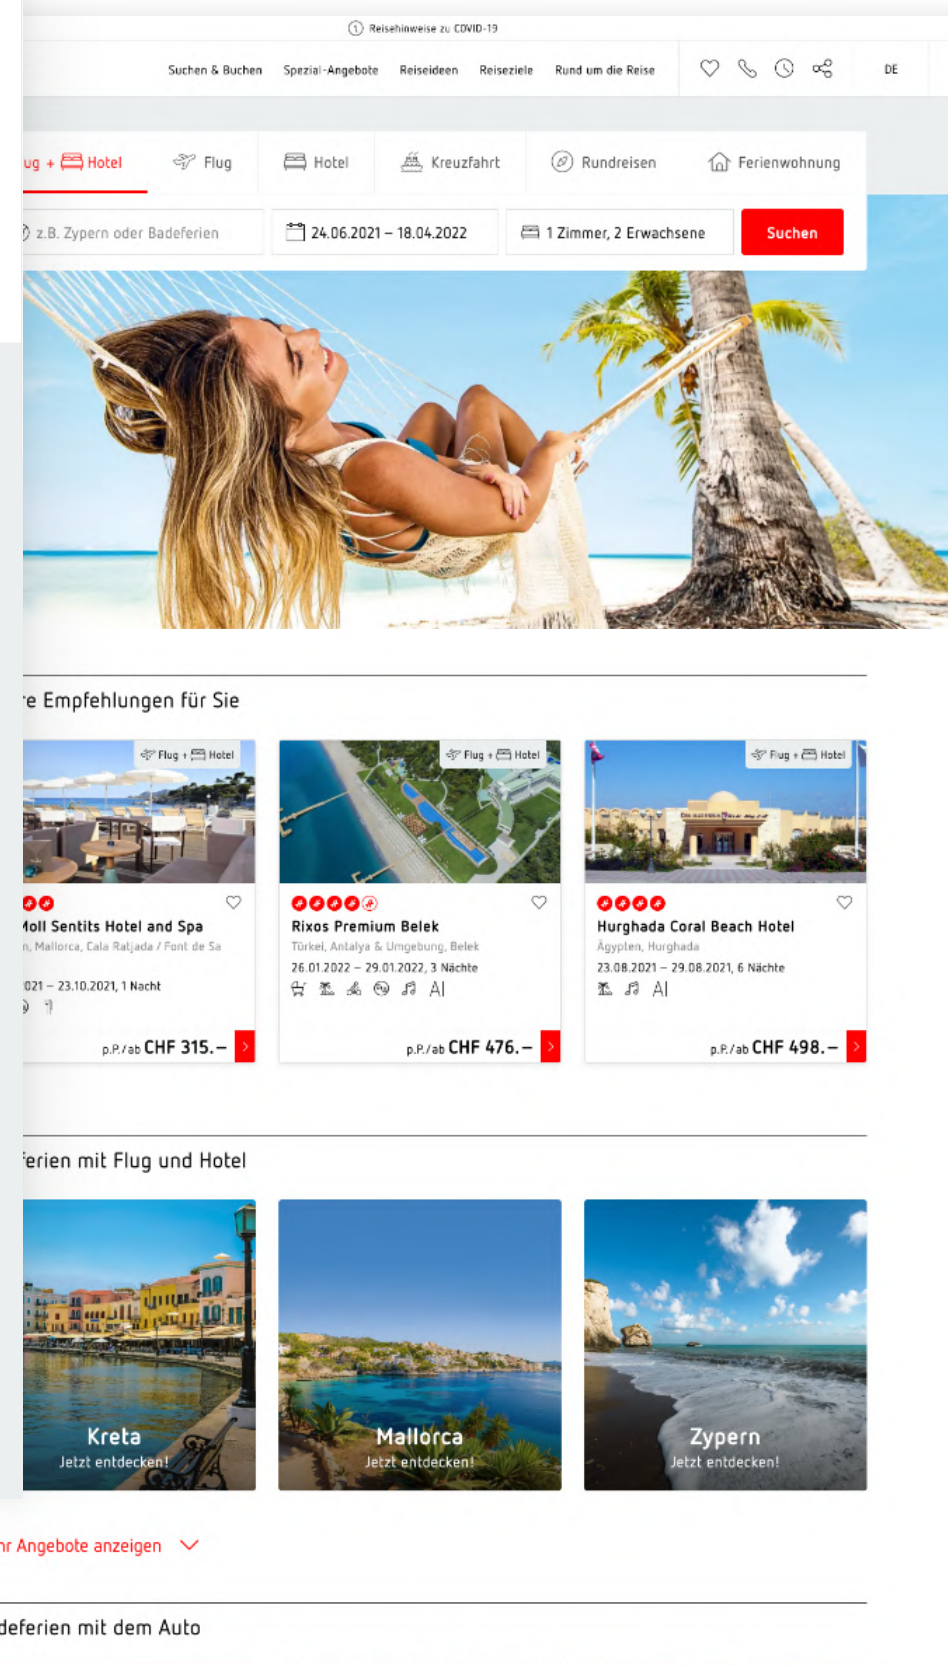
Reisehinweise zu COVID-19

Suchen & Buchen Spezial-Angebote Reiseideen Reiseziele Rund um die Reise

DE

ug + Hotel Flug Hotel Kreuzfahrt Rundreisen Ferienwohnung

z.B. Zypern oder Badeferien 24.06.2021 – 18.04.2022 1 Zimmer, 2 Erwachsene Suchen

'e Empfehlungen für Sie

Flug + Hotel

loll Sentits Hotel and Spa
n, Mallorca, Cala Ratjada / Font de Sa
021 – 23.10.2021, 1 Nacht
p.P./ab CHF 315.–

Flug + Hotel

Rixos Premium Belek
Türkei, Antalya & Umgebung, Belek
26.01.2022 – 29.01.2022, 3 Nächte
AI
p.P./ab CHF 476.–

Flug + Hotel

Hurghada Coral Beach Hotel
Ägypten, Hurghada
23.08.2021 – 29.08.2021, 6 Nächte
AI
p.P./ab CHF 498.–

'erien mit Flug und Hotel

Kreta
Jetzt entdecken!

Mallorca
Jetzt entdecken!

Zypern
Jetzt entdecken!

r Angebote anzeigen

deferien mit dem Auto